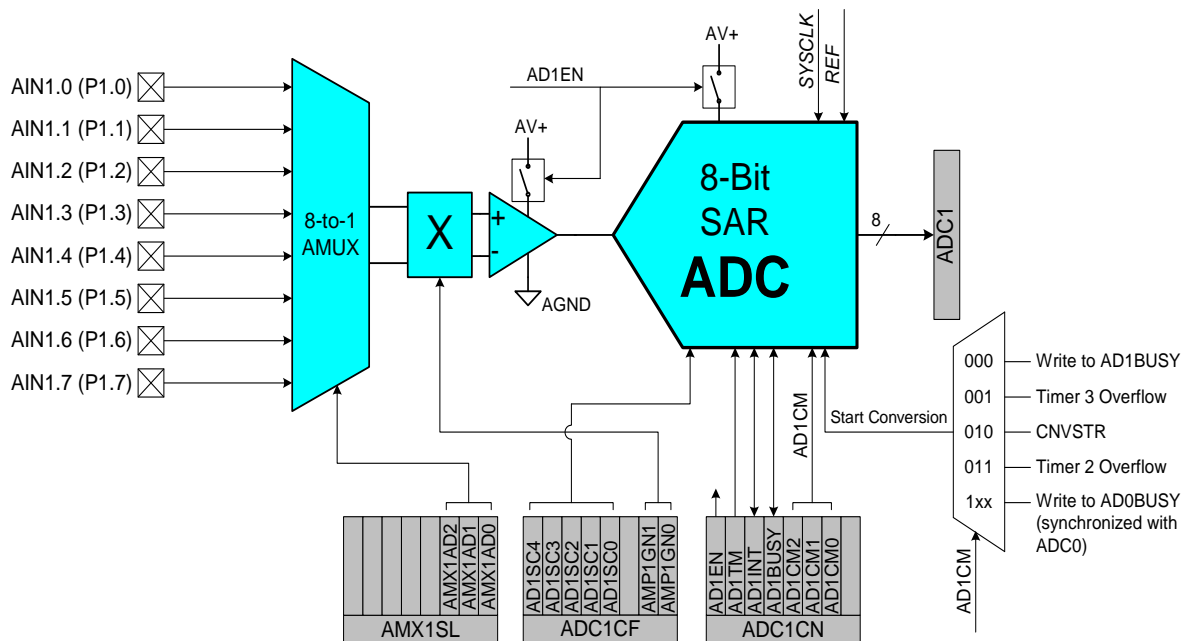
AIN1.0 (P1.0)
AIN1.1 (P1.1)
AIN1.2 (P1.2)
AIN1.3 (P1.3)
AIN1.4 (P1.4)
AIN1.5 (P1.5)
AIN1.6 (P1.6)
AIN1.7 (P1.7)

8-to-1
AMUX

X

AD1EN
AV+
AV+
SYSCLK
REF

+
-
AGND

8-Bit
SAR
ADC

8
ADC1

AD1CM
Start Conversion

000 Write to AD1BUSY
001 Timer 3 Overflow
010 CNVSTR
011 Timer 2 Overflow
1xx Write to AD0BUSY (synchronized with ADC0)

AD1CM

AMX1AD2
AMX1AD1
AMX1AD0
AMX1SL

AD1SC4
AD1SC3
AD1SC2
AD1SC1
AD1SC0
AMP1GN1
AMP1GN0
ADC1CF

AD1EN
AD1TM
AD1INT
AD1BUSY
AD1CM2
AD1CM1
AD1CM0
ADC1CN